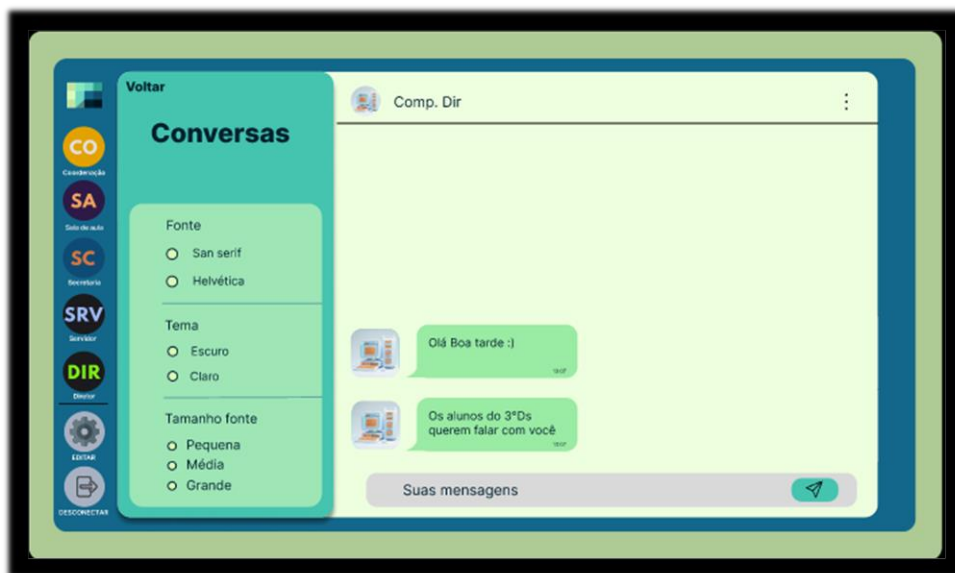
CO
Coordenação
SA
Sala de aula
SC
Secretaria
SRV
Servidor
DIR
Diretor
EDITAR
DESCONECTAR

Voltar

Conversas

Fonte
San serif
Helvética

Tema
Escuro
Claro

Tamanho fonte
Pequena
Média
Grande

Comp. Dir

Olá Boa tarde :)
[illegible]

Os alunos do 3°Ds querem falar com você
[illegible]

Suas mensagens